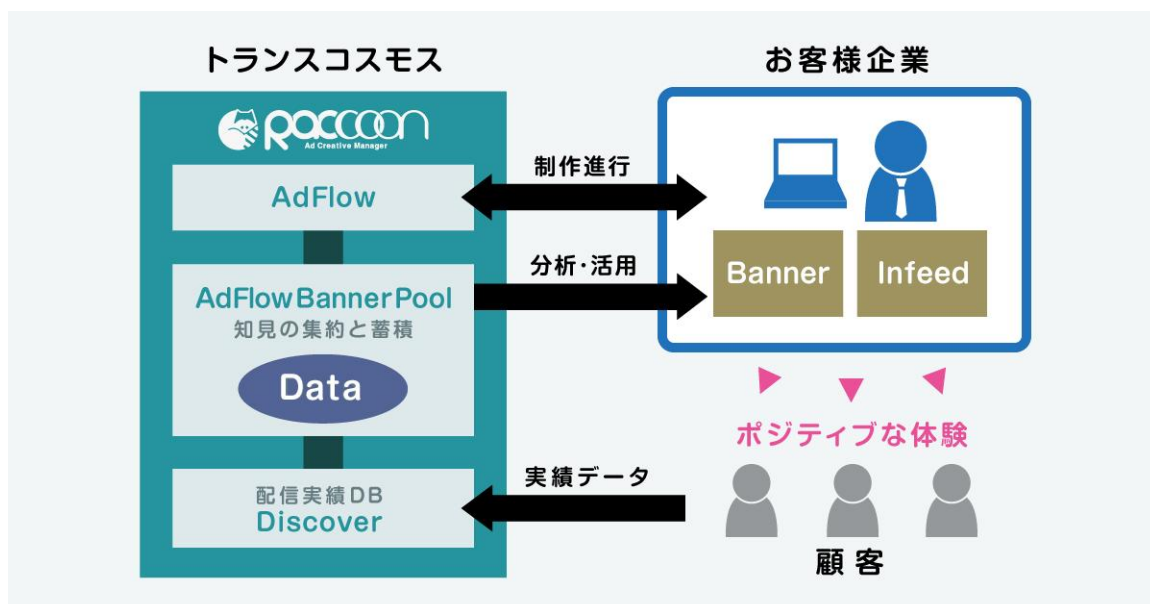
トランスコスモス

raccoon
Ad Creative Manager

AdFlow

AdFlow Banner Pool
知見の集約と蓄積

Data

配信実績DB
Discover

制作進行

分析・活用

実績データ

お客様企業

Banner

Infeed

ポジティブな体験

顧客